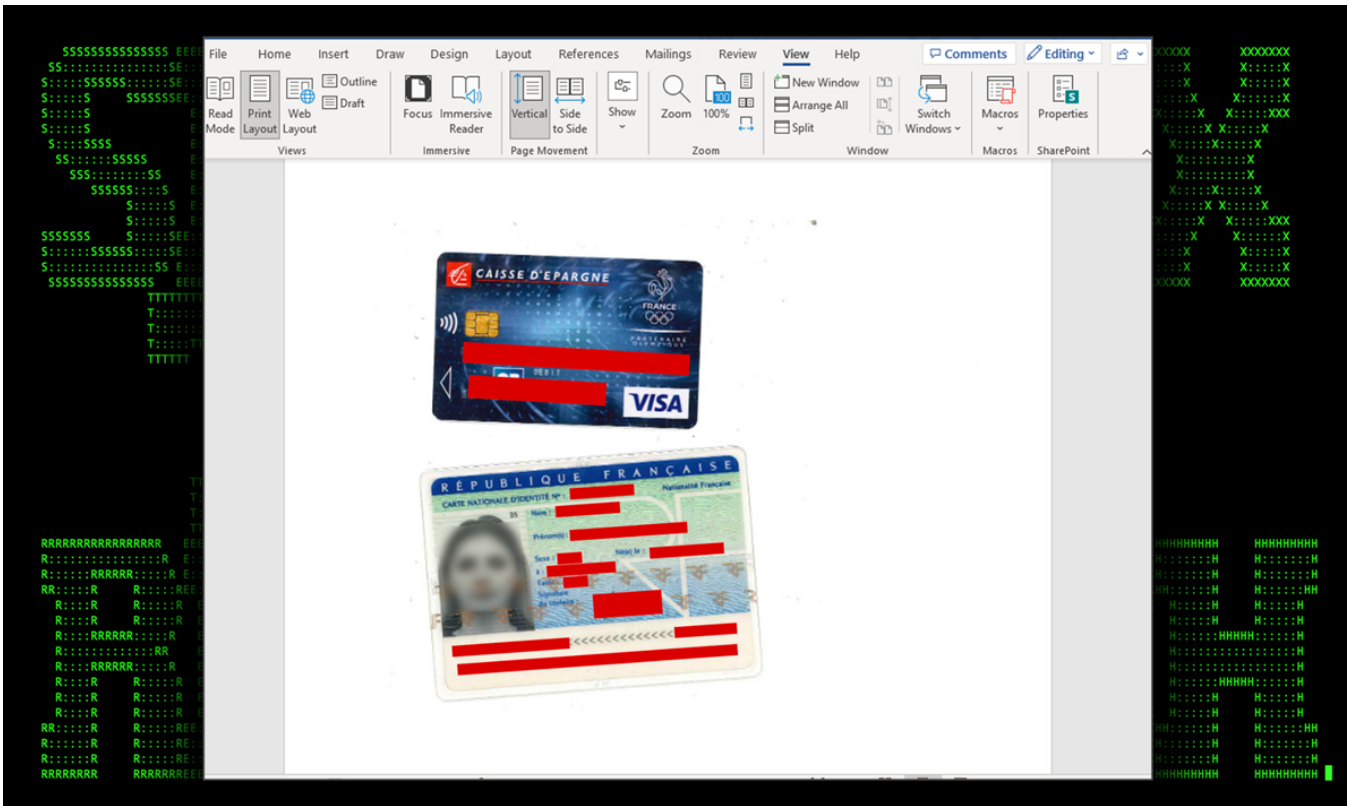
File Home Insert Draw Design Layout References Mailings Review View Help Comments Editing

Read Mode Print Layout Web Layout Outline Draft Views

Focus Immersive Reader Immersive

Vertical Side to Side Page Movement

Show

Zoom 100% Zoom

New Window Arrange All Split Switch Windows Window

Macros Macros

Properties SharePoint

CAISSE D'EPARGNE

FRANCE

PARTENAIRE OLYMPIQUE

DEBIT

VISA

RÉPUBLIQUE FRANÇAISE

CARTE NATIONALE D'IDENTITÉ N° :

Nationalité Française

Nom :

Prénom(s) :

Sexe :

Né(e) le :

à :

Taille :

Signature du titulaire :

<<<<<<<<<<<<